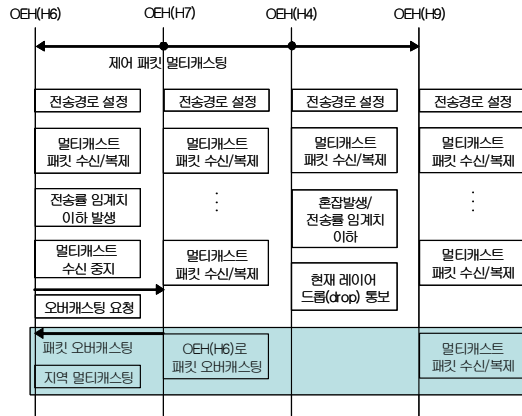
OEH(H6)
OEH(H7)
OEH(H4)
OEH(H9)

제어 패킷 멀티캐스팅

전송경로 설정
전송경로 설정
전송경로 설정
전송경로 설정

멀티캐스트 패킷 수신/복제
멀티캐스트 패킷 수신/복제
멀티캐스트 패킷 수신/복제
멀티캐스트 패킷 수신/복제

전송률 임계치 이하 발생
⋮
혼잡발생/ 전송률 임계치 이하
⋮

멀티캐스트 수신 중지
멀티캐스트 패킷 수신/복제
현재 레이어 드롭(drop) 통보
멀티캐스트 패킷 수신/복제

오버캐스팅 요청

패킷 오버캐스팅
OEH(H6)로 패킷 오버캐스팅
멀티캐스트 패킷 수신/복제

지역 멀티캐스팅